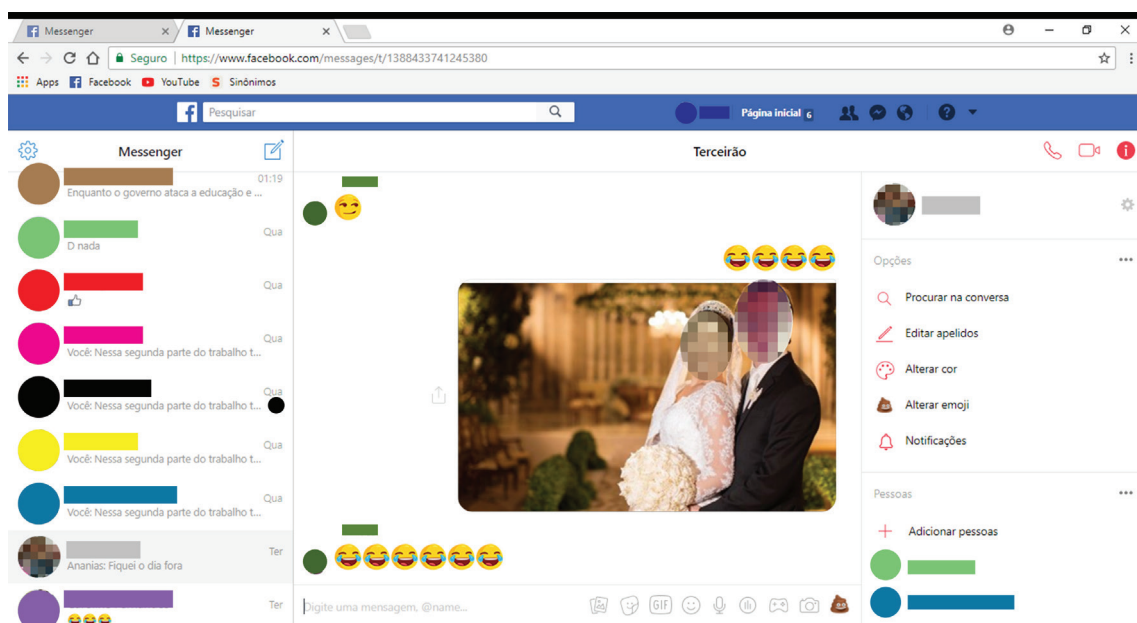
Messenger
Messenger
Seguro | https://www.facebook.com/messages/t/1388433741245380
Apps Facebook YouTube Sinônimos
Pesquisar
Página inicial 6
Messenger
Terceirão
01:19
Enquanto o governo ataca a educação e ...
Qua
D nada
Qua
Qua
Você: Nessa segunda parte do trabalho t...
Qua
Você: Nessa segunda parte do trabalho t...
Qua
Você: Nessa segunda parte do trabalho t...
Qua
Você: Nessa segunda parte do trabalho t...
Ter
Ananias: Fiquei o dia fora
Ter
Opções
Procurar na conversa
Editar apelidos
Alterar cor
Alterar emoji
Notificações
Pessoas
Adicionar pessoas
Digite uma mensagem, @name...
GIF